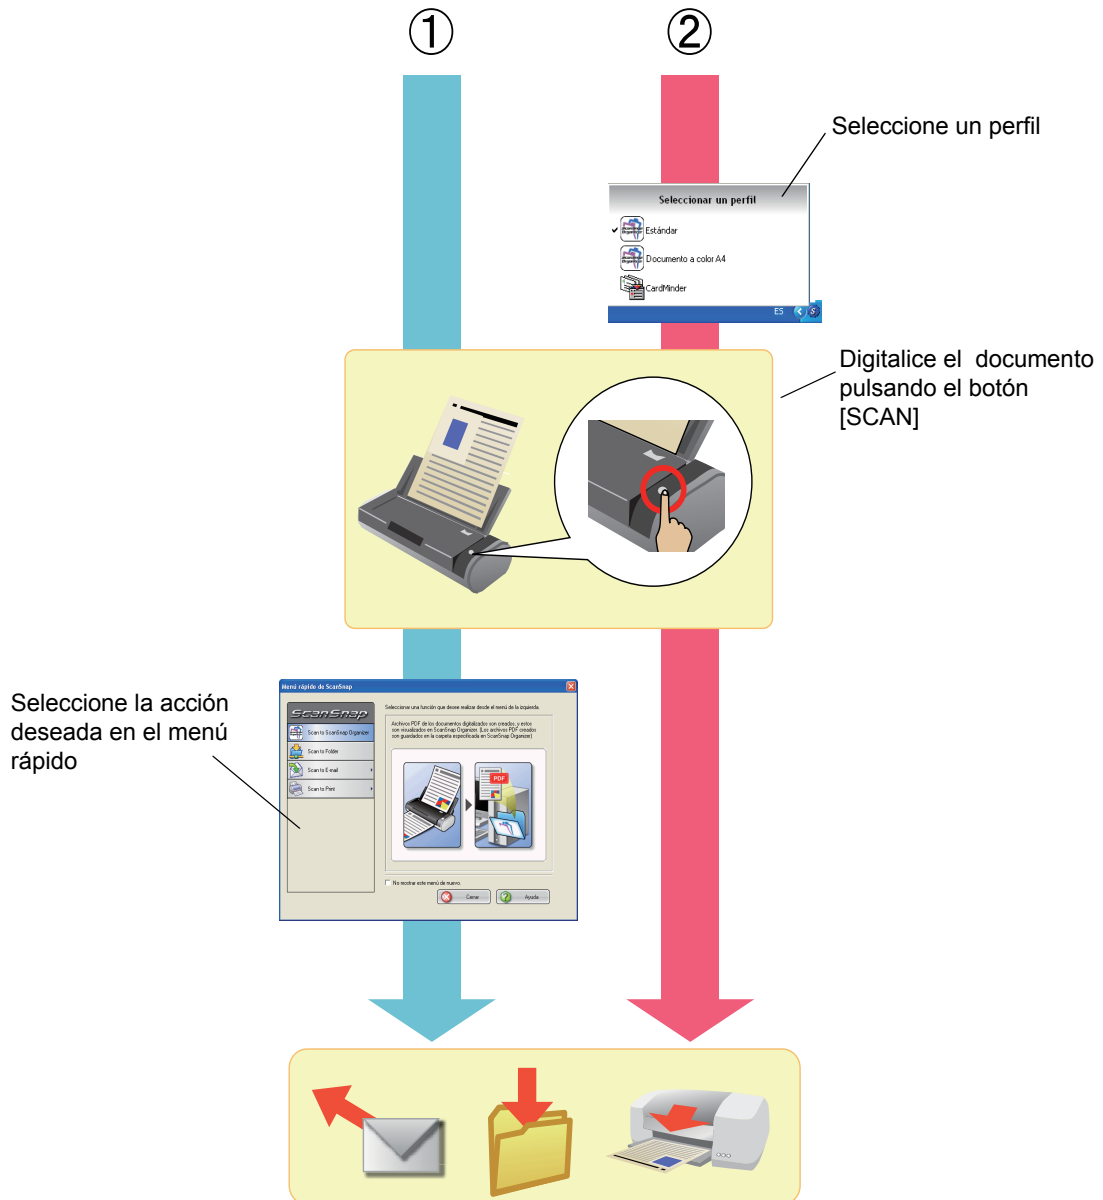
①

②

Seleccione un perfil

Seleccionar un perfil
Estándar
Documento a color A4
CardMinder
ES

Digitalice el documento pulsando el botón [SCAN]

Seleccione la acción deseada en el menú rápido

Menú rápido de ScanSnap
ScanSnap
Scan to ScanSnap Organizer
Scan to Folder
Scan to E-mail
Scan to Print
Seleccionar una función que desee realizar desde el menú de la izquierda.
Archivos PDF de los documentos digitalizados son creados, y estos son visualizados en ScanSnap Organizer. (Los archivos PDF creados son guardados en la carpeta especificada en ScanSnap Organizer)
PDF
No mostrar este menú de nuevo.
Cerrar
Ayuda